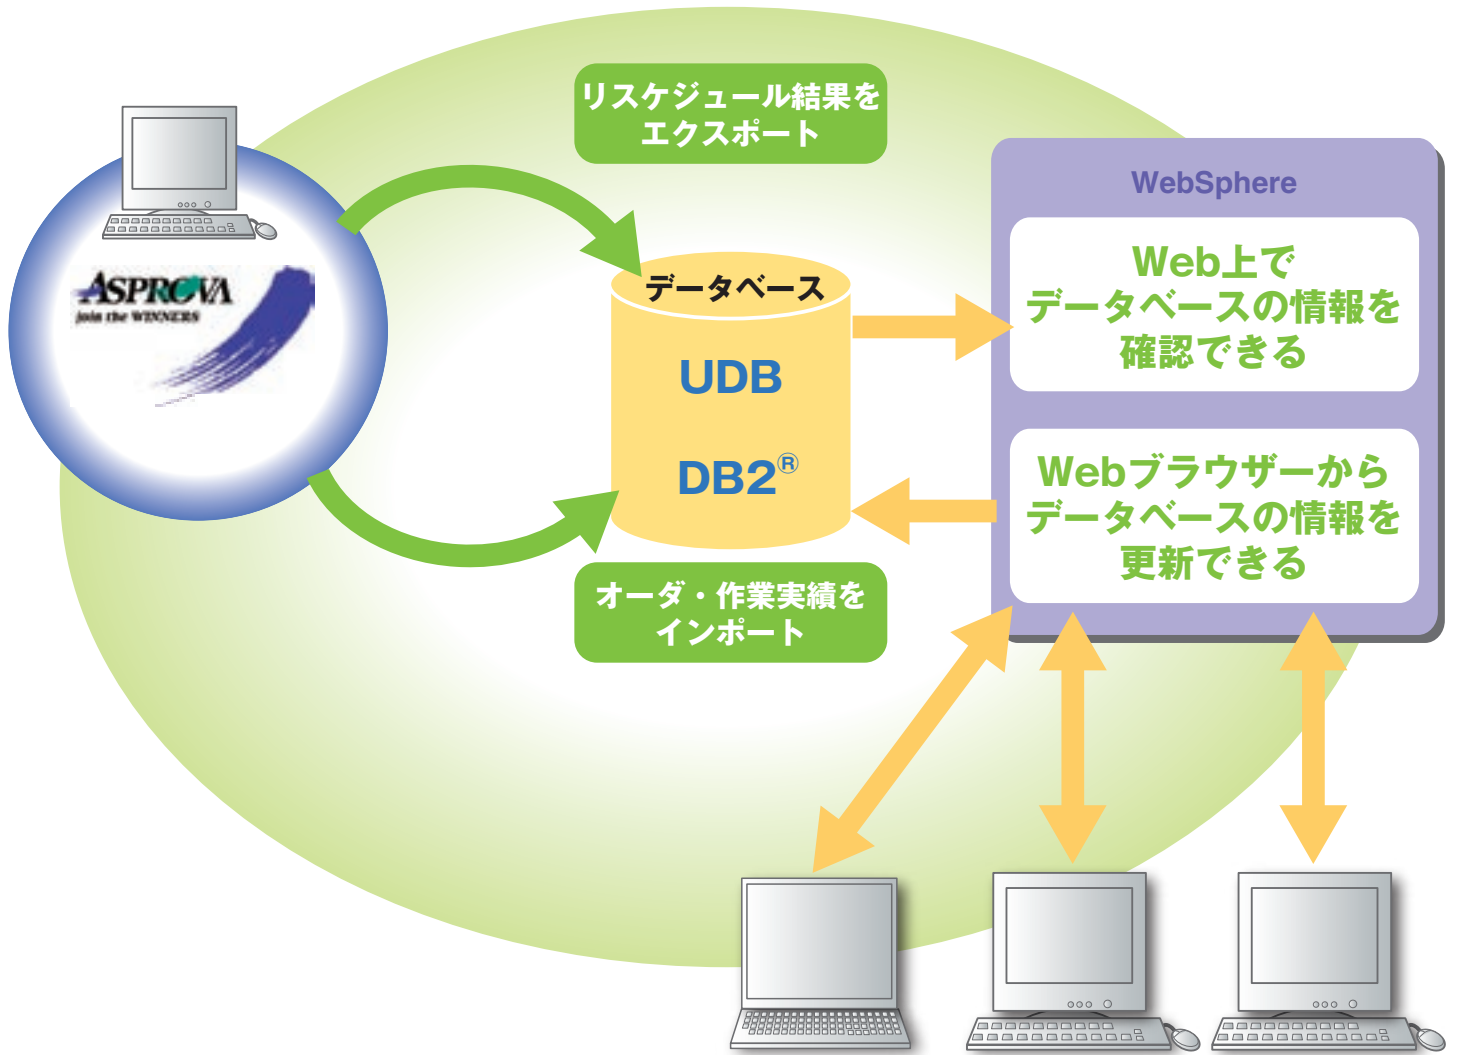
ASPROVA
join the WINNERS

リスケジュール結果をエクスポート

データベース

UDB

DB2®

オーダ・作業実績をインポート

WebSphere

Web上でデータベースの情報を確認できる

Webブラウザーからデータベースの情報を更新できる